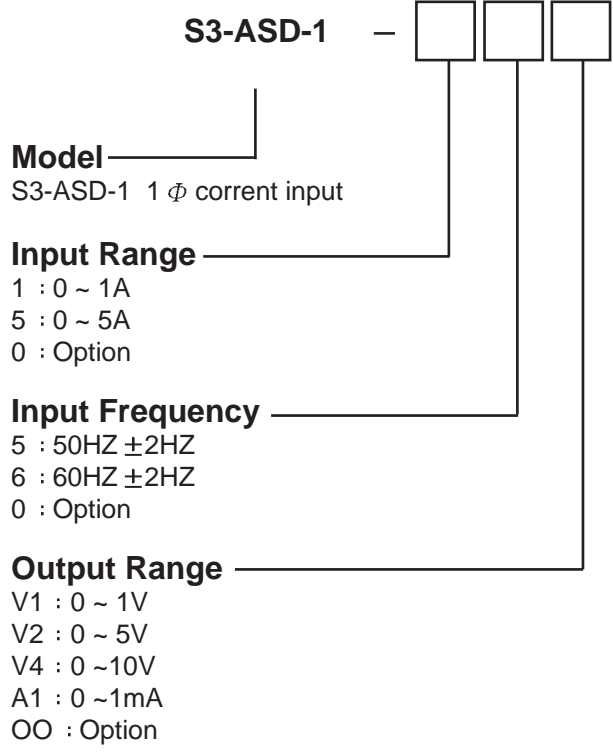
S3-ASD-1 –

Model
S3-ASD-1 1 $\Phi$ corrent input

Input Range
1 : 0 ~ 1A
5 : 0 ~ 5A
0 : Option

Input Frequency
5 : 50HZ $\pm$2HZ
6 : 60HZ $\pm$2HZ
0 : Option

Output Range
V1 : 0 ~ 1V
V2 : 0 ~ 5V
V4 : 0 ~10V
A1 : 0 ~1mA
OO : Option